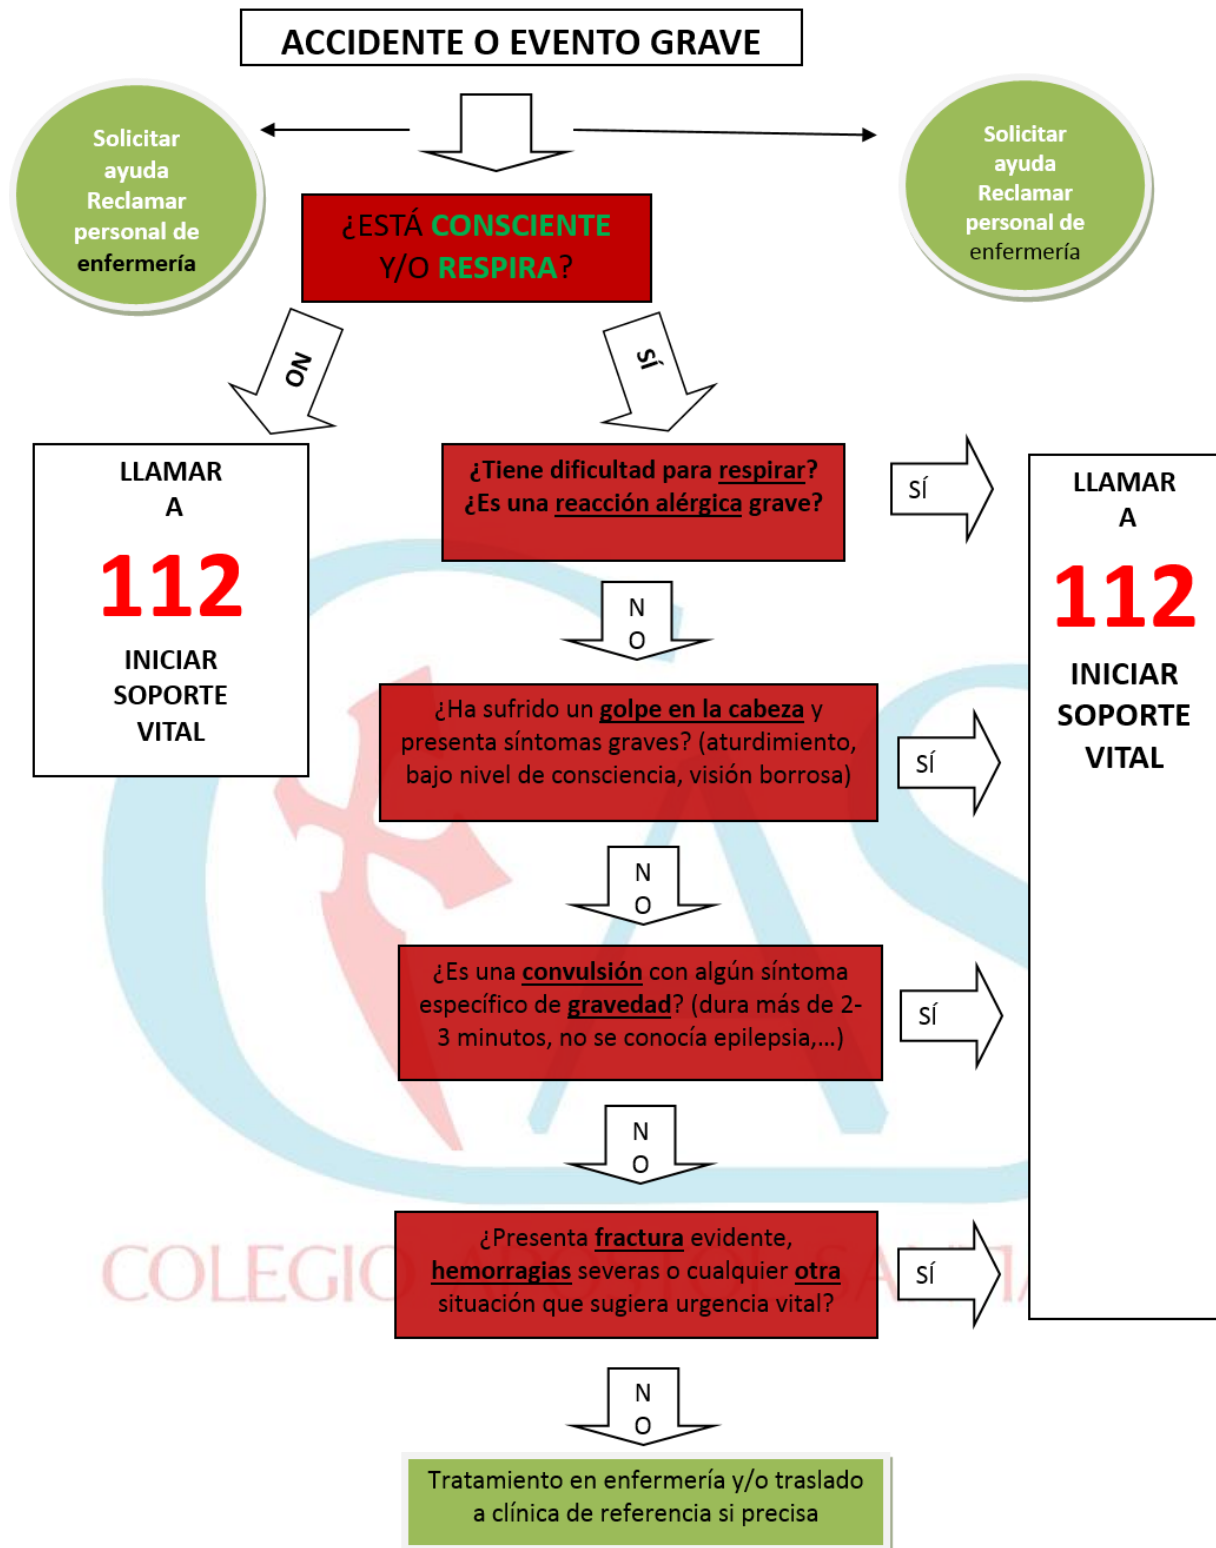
ACCIDENTE O EVENTO GRAVE

Solicitar ayuda Reclamar personal de enfermería

¿ESTÁ CONSCIENTE Y/O RESPIRA?

Solicitar ayuda Reclamar personal de enfermería

NO

SÍ

LLAMAR A 112 INICIAR SOPORTE VITAL

¿Tiene dificultad para respirar? ¿Es una reacción alérgica grave?

SÍ

LLAMAR A 112 INICIAR SOPORTE VITAL

NO

¿Ha sufrido un golpe en la cabeza y presenta síntomas graves? (aturdimiento, bajo nivel de consciencia, visión borrosa)

SÍ

NO

¿Es una convulsión con algún síntoma específico de gravedad? (dura más de 2-3 minutos, no se conocía epilepsia,...)

SÍ

NO

¿Presenta fractura evidente, hemorragias severas o cualquier otra situación que sugiera urgencia vital?

SÍ

COLEGIO

NO

Tratamiento en enfermería y/o traslado a clínica de referencia si precisa